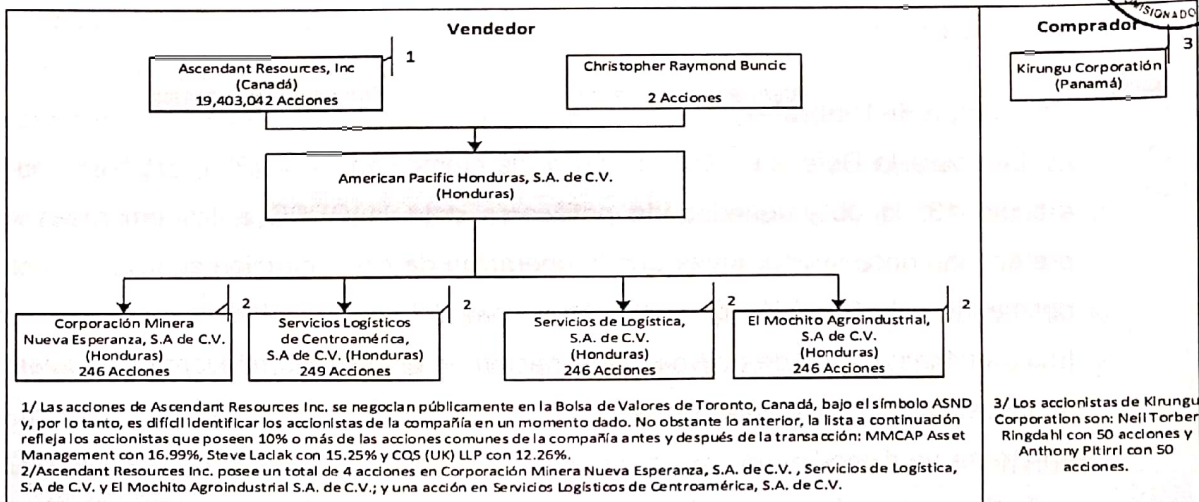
Vendedor

Comprador

SIGNADO

Ascendant Resources, Inc
(Canadá)
19,403,042 Acciones

1

Christopher Raymond Buncic

2 Acciones

Kirungu Corporation
(Panamá)

3

American Pacific Honduras, S.A. de C.V.
(Honduras)

Corporación Minera Nueva Esperanza, S.A de C.V.
(Honduras)
246 Acciones

2

Servicios Logísticos de Centroamérica, S.A de C.V. (Honduras)
249 Acciones

2

Servicios de Logística, S.A. de C.V.
(Honduras)
246 Acciones

2

El Mochito Agroindustrial, S.A de C.V.
(Honduras)
246 Acciones

2

1/ Las acciones de Ascendant Resources Inc. se negocian públicamente en la Bolsa de Valores de Toronto, Canadá, bajo el símbolo ASND y, por lo tanto, es difícil identificar los accionistas de la compañía en un momento dado. No obstante lo anterior, la lista a continuación refleja los accionistas que poseen 10% o más de las acciones comunes de la compañía antes y después de la transacción: MMCAP Asset Management con 16.99%, Steve Laciak con 15.25% y CQS (UK) LLP con 12.26%.
2/Ascendant Resources Inc. posee un total de 4 acciones en Corporación Minera Nueva Esperanza, S.A. de C.V. , Servicios de Logística, S.A de C.V. y El Mochito Agroindustrial S.A. de C.V.; y una acción en Servicios Logísticos de Centroamérica, S.A. de C.V.

3/ Los accionistas de Kirungu Corporation son: Neil Torben Ringdahl con 50 acciones y Anthony Pitirri con 50 acciones.